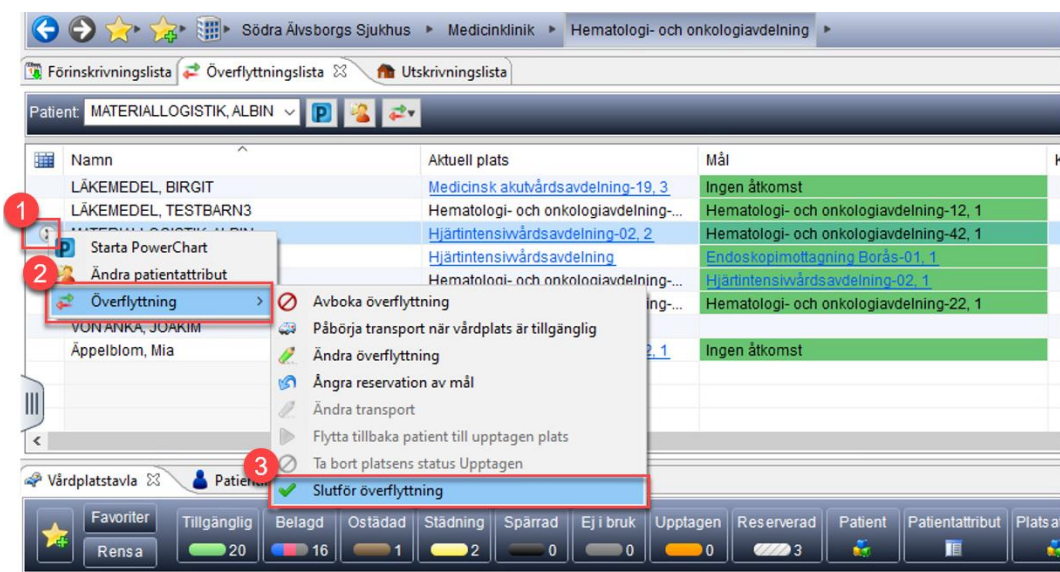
Södra Älvsborgs Sjukhus ▸ Medicinklinik ▸ Hematologi- och onkologiavdelning ▸

Förinskrivningslista | Överflyttningslista ☒ | Utskrivningslista

Patient: MATERIALLOGISTIK, ALBIN

| Namn | Aktuell plats | Mål | K |
|---|---|---|---|
| LÄKEMEDEL, BIRGIT | Medicinsk akutvårdsavdelning-19, 3 | Ingen åtkomst | |
| LÄKEMEDEL, TESTBARN3 | Hematologi- och onkologiavdelning-... | Hematologi- och onkologiavdelning-12, 1 | |
| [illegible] | Hjärtintensivvårdsavdelning-02, 2 | Hematologi- och onkologiavdelning-42, 1 | |
| | Hjärtintensivvårdsavdelning | Endoskopimottagning Borås-01, 1 | |
| | Hematologi- och onkologiavdelning-... | Hjärtintensivvårdsavdelning-02, 1 | |
| | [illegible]ing-... | Hematologi- och onkologiavdelning-22, 1 | |
| VON ANKA, JOAKIM | | | |
| Äppelblom, Mia | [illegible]2, 1 | Ingen åtkomst | |

1
Starta PowerChart
Ändra patientattribut
2
Överflyttning

Avboka överflyttning
Påbörja transport när vårdplats är tillgänglig
Ändra överflyttning
Ångra reservation av mål
Ändra transport
Flytta tillbaka patient till upptagen plats
Ta bort platsens status Upptagen
3
Slutför överflyttning

Vårdplatstavla ☒ | Patient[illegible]

Favoriter
Rensa
Tillgänglig 20
Belagd 16
Ostädad 1
Städning 2
Spärrad 0
Ej i bruk 0
Upptagen 0
Reserverad 3
Patient
Patientattribut
Platsa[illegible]